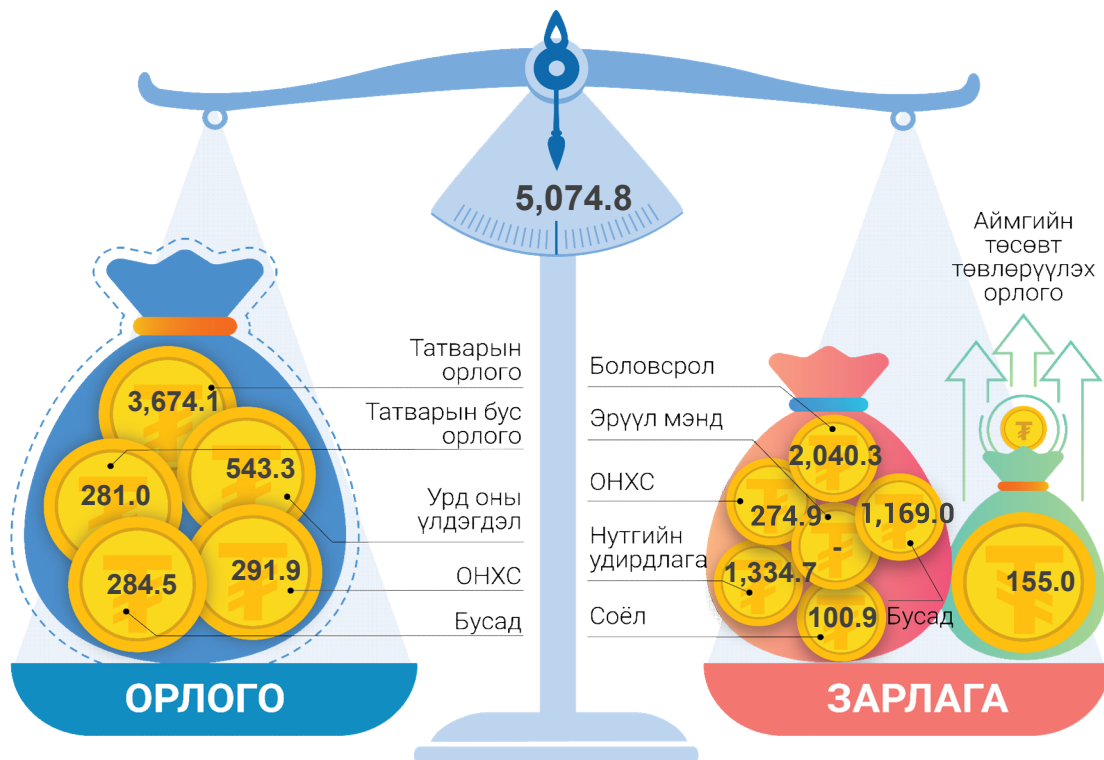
5,074.8

Аймгийн төсөвт төвлөрүүлэх орлого

Татварын орлого
3,674.1
Татварын бус орлого
281.0
543.3
Урд оны үлдэгдэл
284.5
291.9
ОНХС
Бусад

ОРЛОГО

Боловсрол
2,040.3
Эрүүл мэнд
ОНХС
274.9
-
1,169.0
Нутгийн удирдлага
1,334.7
Соёл
100.9
Бусад
155.0

ЗАРЛАГА